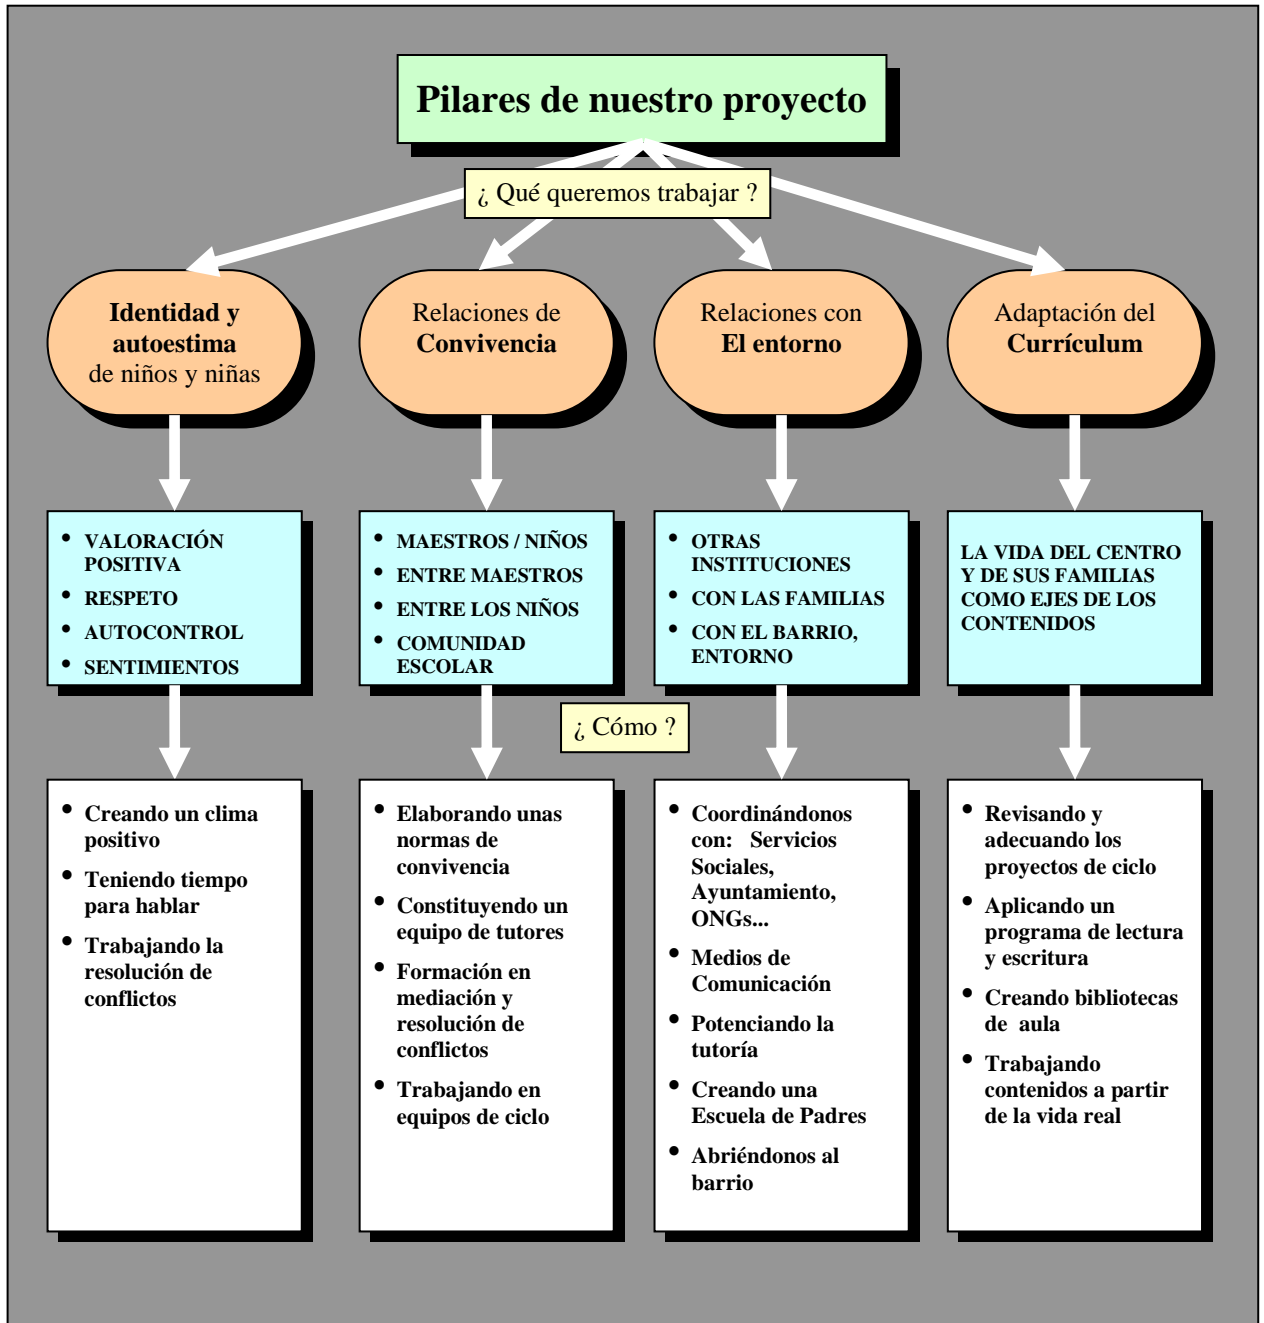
Pilares de nuestro proyecto

¿ Qué queremos trabajar ?

Identidad y autoestima de niños y niñas

Relaciones de Convivencia

Relaciones con El entorno

Adaptación del Currículum

- VALORACIÓN POSITIVA
- RESPETO
- AUTOCONTROL
- SENTIMIENTOS

- MAESTROS / NIÑOS
- ENTRE MAESTROS
- ENTRE LOS NIÑOS
- COMUNIDAD ESCOLAR

- OTRAS INSTITUCIONES
- CON LAS FAMILIAS
- CON EL BARRIO, ENTORNO

LA VIDA DEL CENTRO Y DE SUS FAMILIAS COMO EJES DE LOS CONTENIDOS

¿ Cómo ?

- Creando un clima positivo
- Teniendo tiempo para hablar
- Trabajando la resolución de conflictos

- Elaborando unas normas de convivencia
- Constituyendo un equipo de tutores
- Formación en mediación y resolución de conflictos
- Trabajando en equipos de ciclo

- Coordinándonos con: Servicios Sociales, Ayuntamiento, ONGs...
- Medios de Comunicación
- Potenciando la tutoría
- Creando una Escuela de Padres
- Abriéndonos al barrio

- Revisando y adecuando los proyectos de ciclo
- Aplicando un programa de lectura y escritura
- Creando bibliotecas de aula
- Trabajando contenidos a partir de la vida real